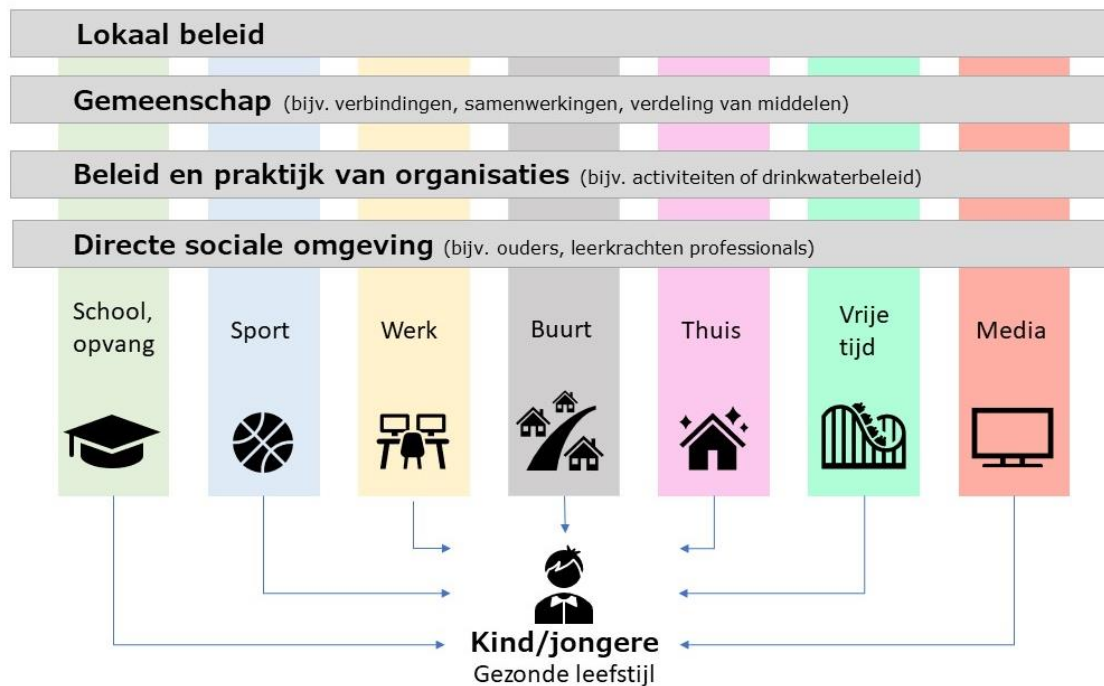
Lokaal beleid

Gemeenschap (bijv. verbindingen, samenwerkingen, verdeling van middelen)

Beleid en praktijk van organisaties (bijv. activiteiten of drinkwaterbeleid)

Directe sociale omgeving (bijv. ouders, leerkrachten professionals)

School, opvang

Sport

Werk

Buurt

Thuis

Vrije tijd

Media

Kind/jongere
Gezonde leefstijl